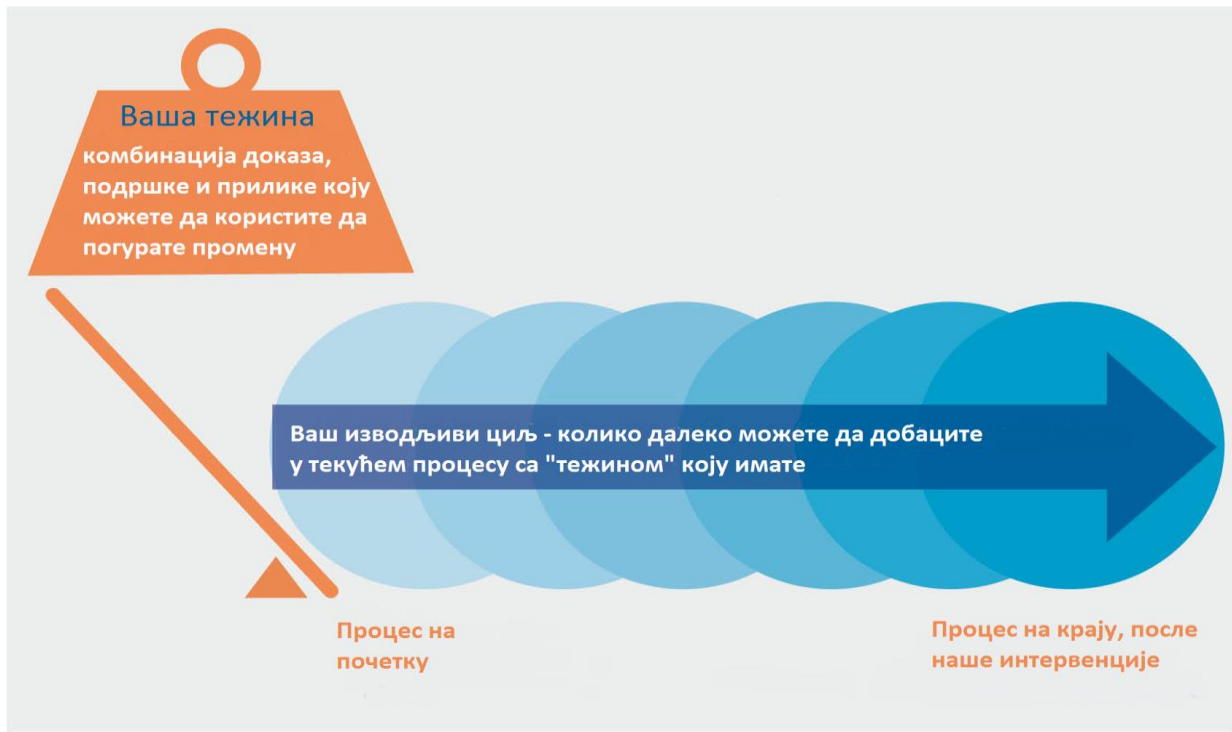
Ваша тежина

комбинација доказа, подршке и прилике коју можете да користите да погурате промену

Ваш изводљиви циљ - колико далеко можете да добаците у текућем процесу са "тежином" коју имате

Процес на почетку

Процес на крају, после наше интервенције